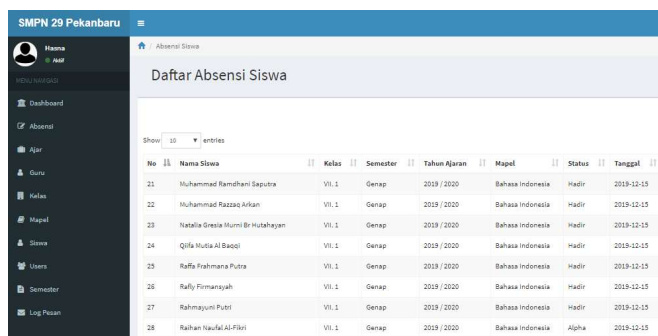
SMPN 29 Pekanbaru

Hasna
Aktif

MENU NAVIGASI

Dashboard

Absensi

Ajar

Guru

Kelas

Mapel

Siswa

Users

Semester

Log Pesan

/ Absensi Siswa

Daftar Absensi Siswa

Show 10 entries

| No | Nama Siswa | Kelas | Semester | Tahun Ajaran | Mapel | Status | Tanggal |
|---|---|---|---|---|---|---|---|
| 21 | Muhammad Ramdhani Saputra | VII. 1 | Genap | 2019 / 2020 | Bahasa Indonesia | Hadir | 2019-12-15 |
| 22 | Muhammad Razzaq Arkan | VII. 1 | Genap | 2019 / 2020 | Bahasa Indonesia | Hadir | 2019-12-15 |
| 23 | Natalia Gresia Murni Br Hutahayan | VII. 1 | Genap | 2019 / 2020 | Bahasa Indonesia | Hadir | 2019-12-15 |
| 24 | Qilfa Mutia Al Baqqi | VII. 1 | Genap | 2019 / 2020 | Bahasa Indonesia | Hadir | 2019-12-15 |
| 25 | Raffa Frahmana Putra | VII. 1 | Genap | 2019 / 2020 | Bahasa Indonesia | Hadir | 2019-12-15 |
| 26 | Rafly Firmansyah | VII. 1 | Genap | 2019 / 2020 | Bahasa Indonesia | Hadir | 2019-12-15 |
| 27 | Rahmayuni Putri | VII. 1 | Genap | 2019 / 2020 | Bahasa Indonesia | Hadir | 2019-12-15 |
| 28 | Raihan Naufal Al-Fikri | VII. 1 | Genap | 2019 / 2020 | Bahasa Indonesia | Alpha | 2019-12-15 |